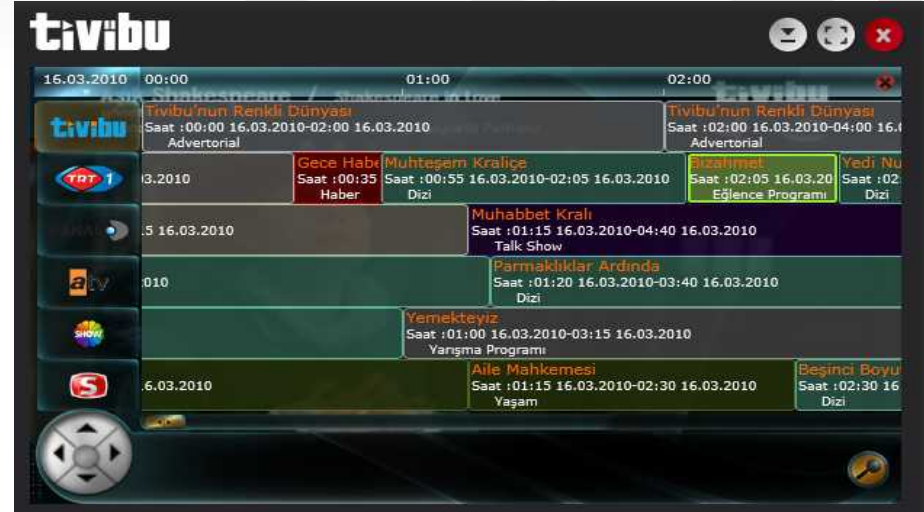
tivibu

16.03.2010 00:00 01:00 02:00

tivibu
Tivibu'nun Renkli Dünyası
Saat :00:00 16.03.2010-02:00 16.03.2010
Advertorial
Tivibu'nun Renkli Dünyası
Saat :02:00 16.03.2010-04:00 16.0
Advertorial

TRT 1
3.2010
Gece Habe
Saat :00:35
Haber
Muhteşem Kraliçe
Saat :00:55 16.03.2010-02:05 16.03.2010
Dizi
Bizahmet
Saat :02:05 16.03.20
Eğlence Programı
Yedi Nu
Saat :02
Dizi

5 16.03.2010
Muhabbet Kralı
Saat :01:15 16.03.2010-04:40 16.03.2010
Talk Show

atv
010
Parmaklıklar Ardında
Saat :01:20 16.03.2010-03:40 16.03.2010
Dizi

SHOW
Yemekteyiz
Saat :01:00 16.03.2010-03:15 16.03.2010
Yarışma Programı

S
6.03.2010
Aile Mahkemesi
Saat :01:15 16.03.2010-02:30 16.03.2010
Yaşam
Beşinci Boyu
Saat :02:30 16
Dizi